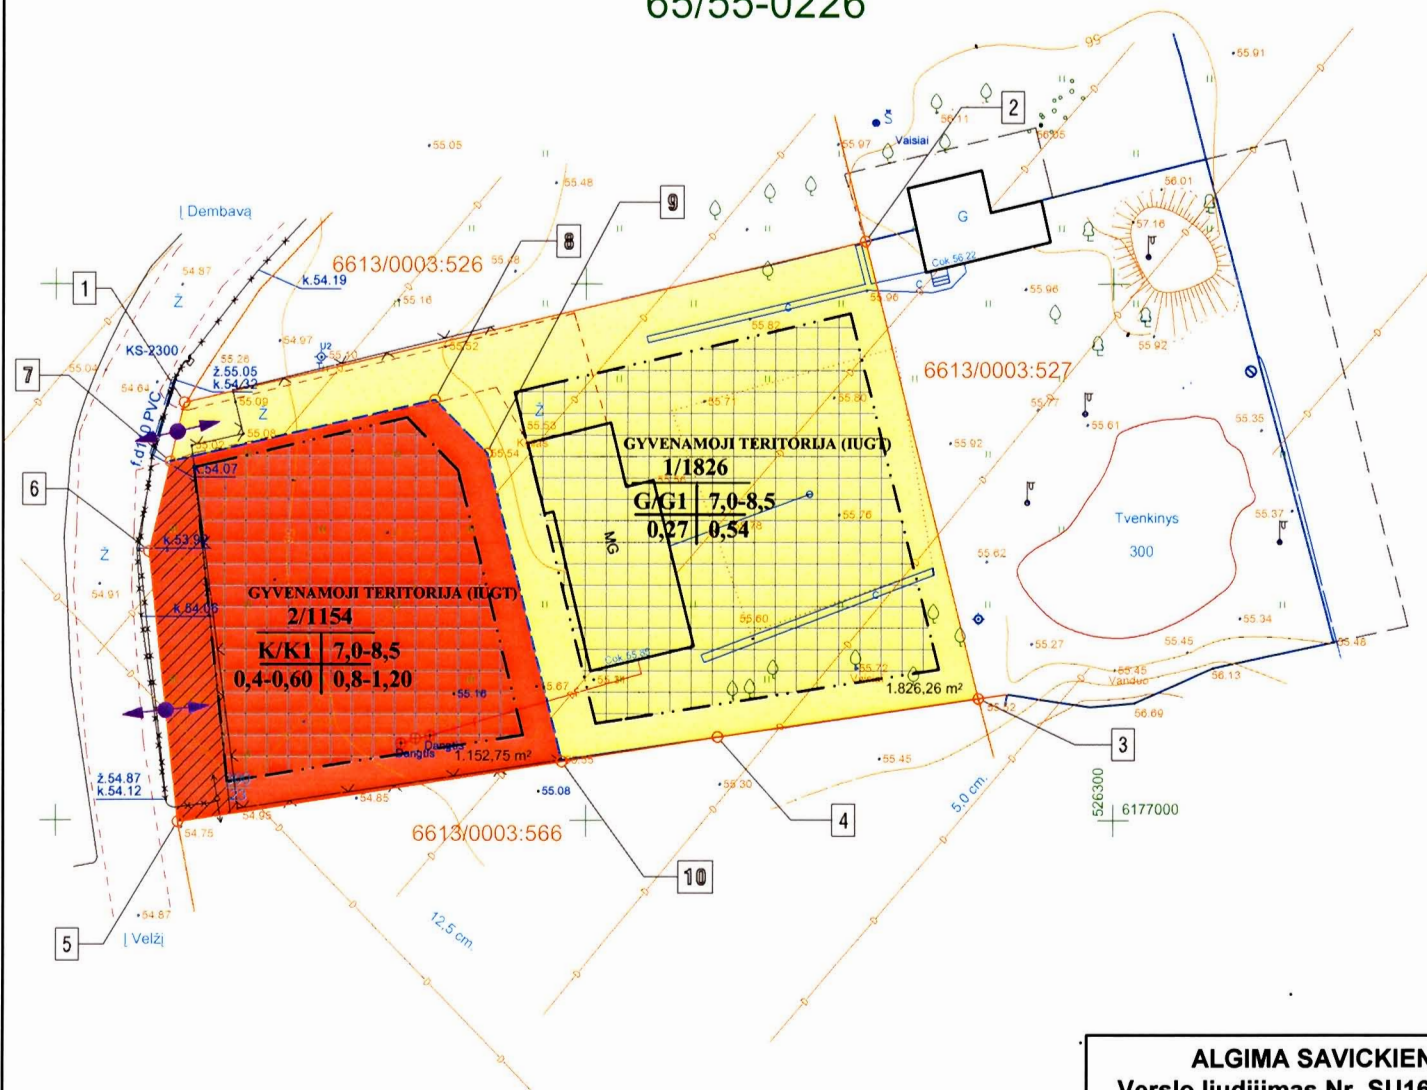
65/55-0226

99
55.91
Š
Vaisiai
56.11
56.05
2
55.97
55.05
55.48
9
8
G
56.01
57.16
Į Dembavą
6613/0003:526
k.54.19
54.97
Ž
55.16
Cok 56.22
55.96
55.96
1
54.97
55.82
55.92
KS-2300
55.26
ž.55.05
k.54.32
55.09
Ž
6613/0003:527
7
55.04
54.64
55.08
55.71
55.80
55.77
f.d.110 PVC
55.53
55.61
55.35
k.54.07
GYVENAMOJI TERITORIJA (IUGT)
55.92
1/1826
G/G1 | 7,0-8,5
0,27 | 0,54
6
k.53.92
MG
55.76
Tvenkinys
55.37
Ž
300
54.91
55.62
GYVENAMOJI TERITORIJA (IUGT)
k.54.06
2/1154
K/K1 | 7,0-8,5
0,4-0,60 | 0,8-1,20
55.60
55.34
55.27
55.45
55.48
55.16
Cok 55.55
55.67
55.72
55.45
Vanduo
56.13
1.826,26 m²
55.52
56.69
Dangus
1.152,75 m²
3
55.45
ž.54.87
k.54.12
55.08
55.30
526300
6177000
54.95
54.85
4
5,0 cm.
54.75
6613/0003:566
10
54.87
12.5 cm
5
Į Velžį

ALGIMA SAVICKIEN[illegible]
Verslo liudijimas Nr. SU1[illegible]